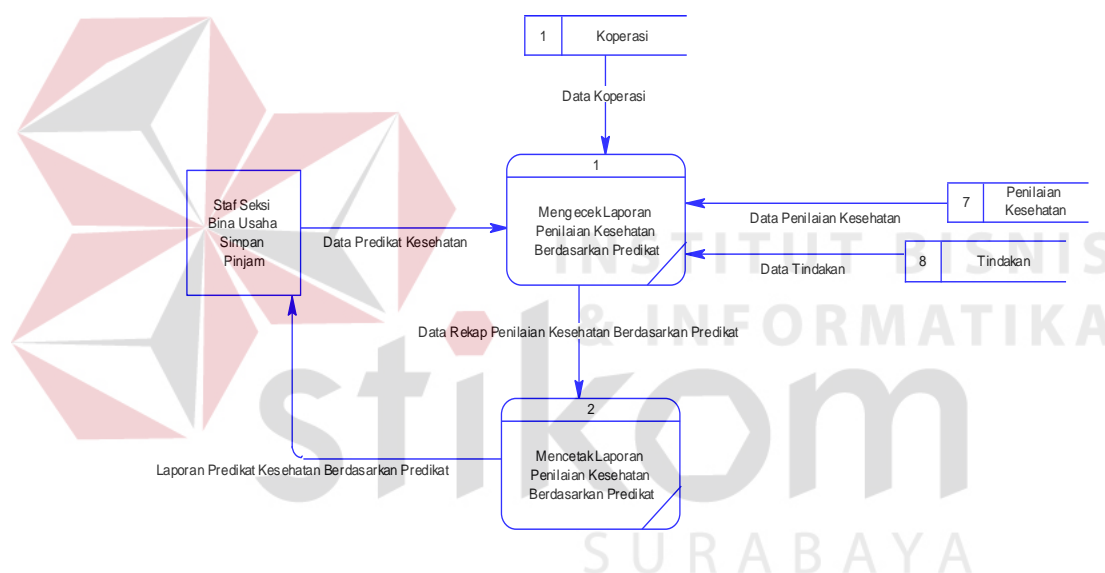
1 Koperasi

Data Koperasi

1

Mengecek Laporan Penilaian Kesehatan Berdasarkan Predikat

Staf Seksi Bina Usaha Simpan Pinjam

Data Predikat Kesehatan

7 Penilaian Kesehatan

Data Penilaian Kesehatan

INSTITUT BISNIS

8 Tindakan

Data Tindakan

& INFORMATIKA

Data Rekap Penilaian Kesehatan Berdasarkan Predikat

stikom

2

Mencetak Laporan Penilaian Kesehatan Berdasarkan Predikat

Laporan Predikat Kesehatan Berdasarkan Predikat

SURABAYA